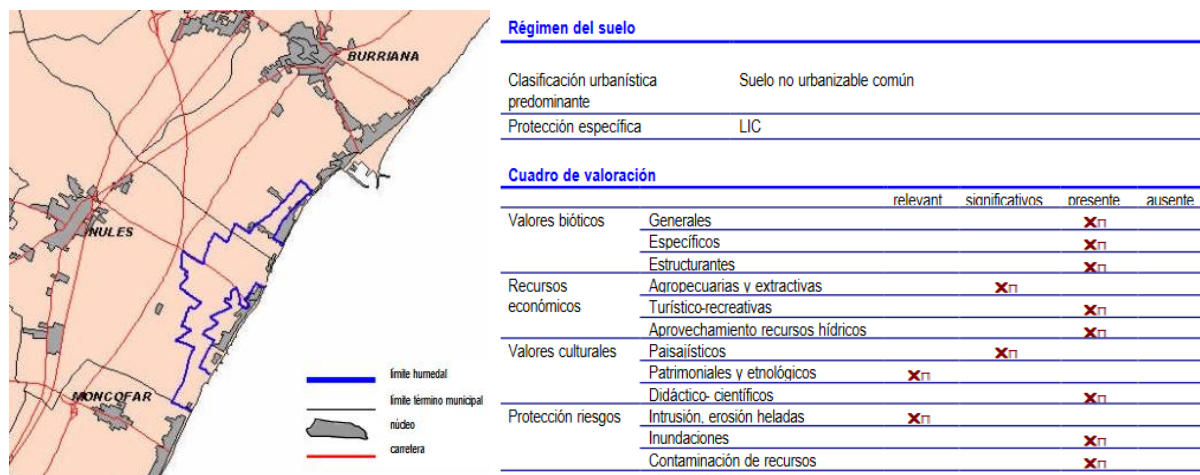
BURRIANA

NULES

MONCOFAR

límite humedal
límite término municipal
núcleo
carretera

Régimen del suelo

| | |
|---|---|
| Clasificación urbanística predominante | Suelo no urbanizable común |
| Protección específica | LIC |

Cuadro de valoración

| | | relevant | significativos | presente | ausente |
|---|---|---|---|---|---|
| Valores bióticos | Generales | | | x | |
| | Específicos | | | x | |
| | Estructurantes | | | x | |
| Recursos económicos | Agropecuarias y extractivas | | x | | |
| | Turístico-recreativas | | | x | |
| | Aprovechamiento recursos hídricos | | | x | |
| Valores culturales | Paisajísticos | | x | | |
| | Patrimoniales y etnológicos | x | | | |
| | Didáctico- científicos | | | x | |
| Protección riesgos | Intrusión, erosión heladas | x | | | |
| | Inundaciones | | | x | |
| | Contaminación de recursos | | | x | |